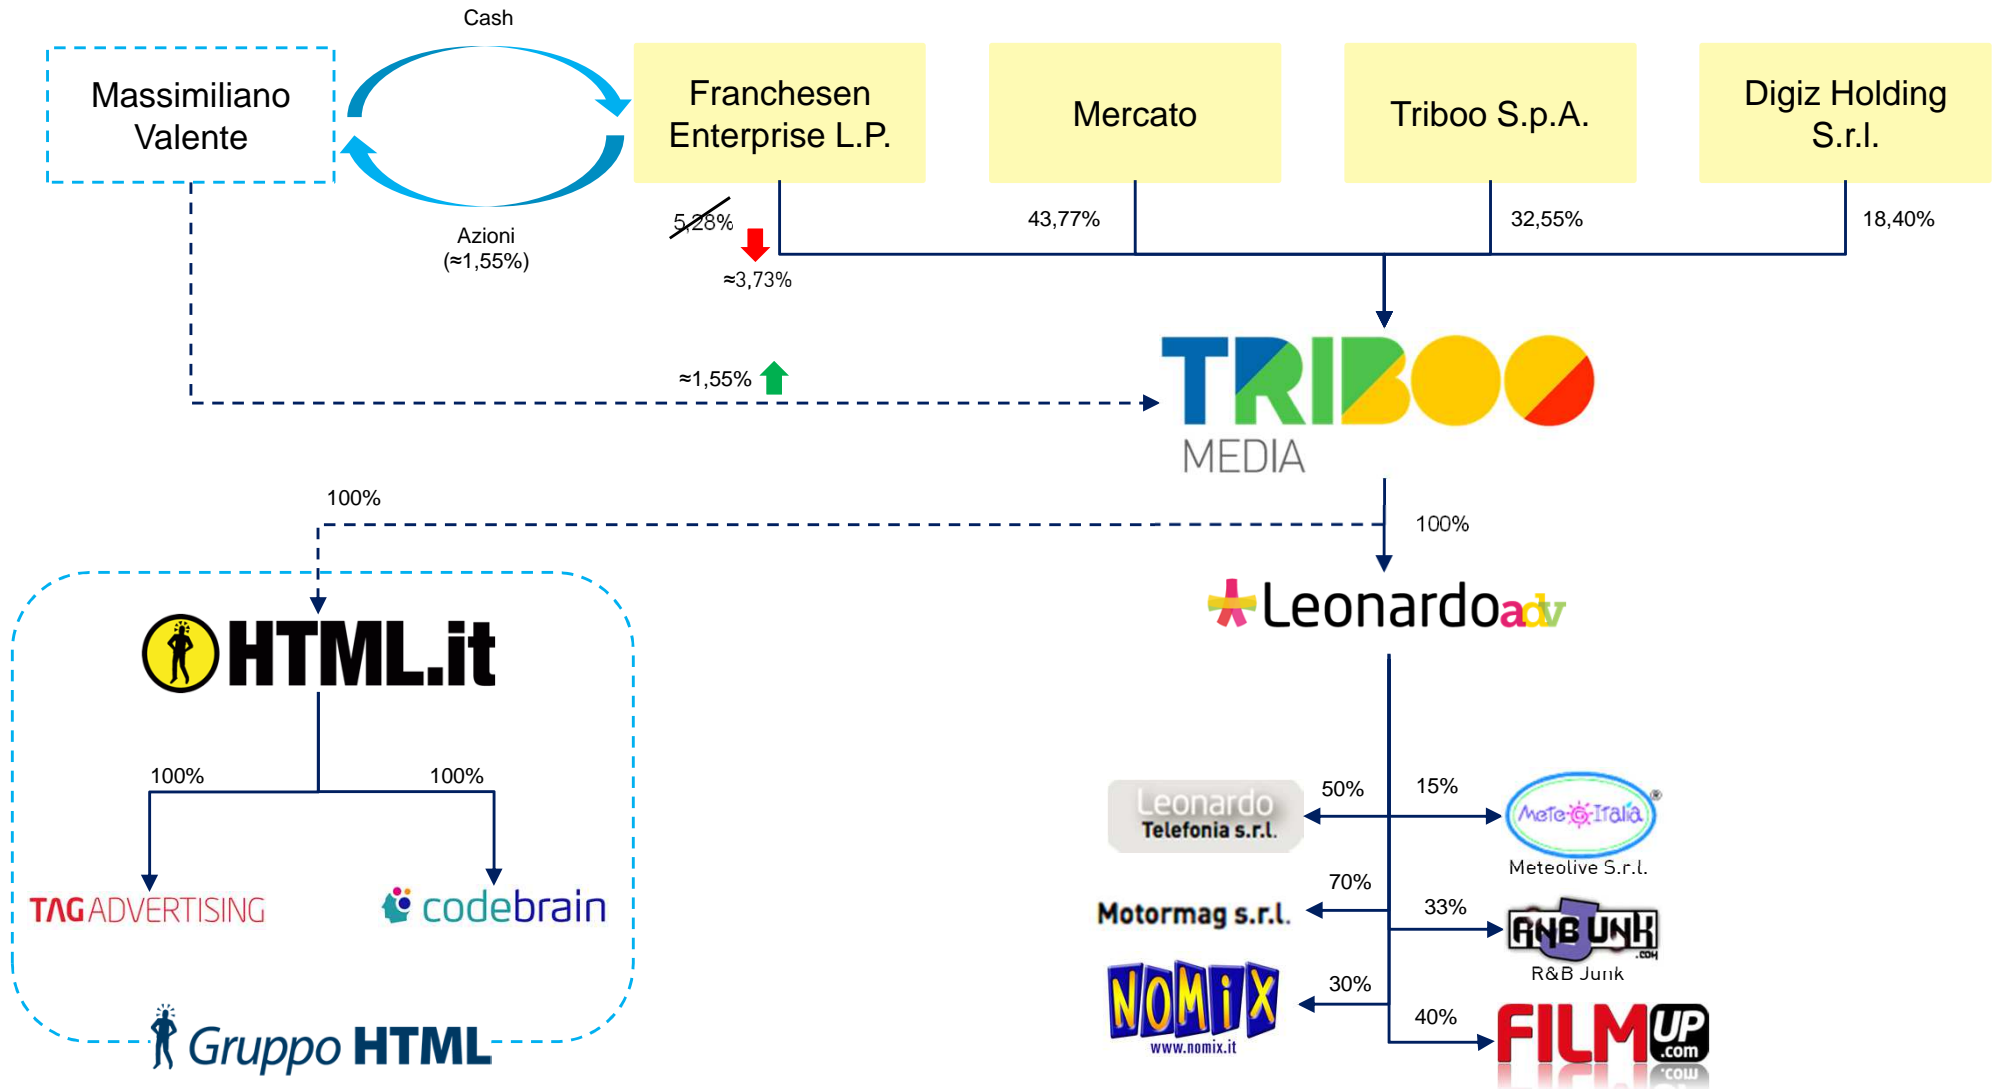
Cash

Massimiliano Valente

Franchesen Enterprise L.P.

Mercato

Triboo S.p.A.

Digiz Holding S.r.l.

Azioni (≈1,55%)

5,28%

≈3,73%

43,77%

32,55%

18,40%

≈1,55%

TRIBOO MEDIA

100%

100%

Leonardoadv

HTML.it

100%

100%

TAG ADVERTISING

codebrain

Gruppo HTML

Leonardo Telefonia s.r.l.

50%

15%

Meteo Italia

Meteolive S.r.l.

70%

Motormag s.r.l.

33%

RNB JUNK .com

R&B Junk

NOMIX www.nomix.it

30%

40%

FILM UP .com